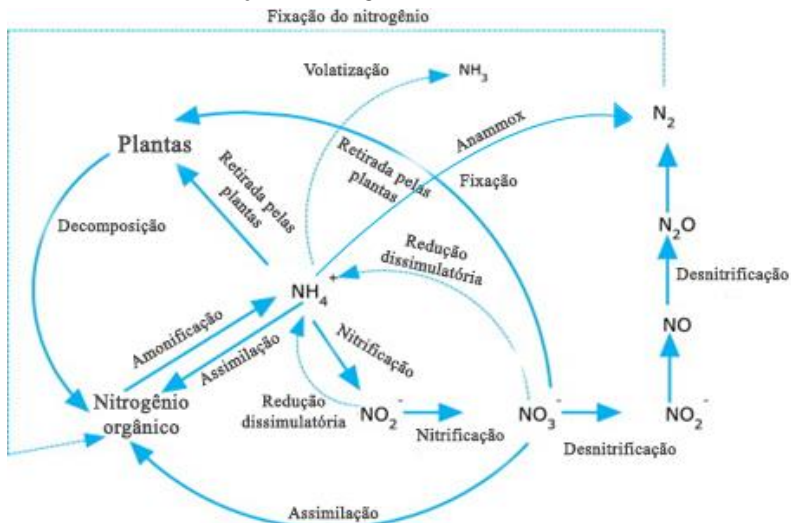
Fixação do nitrogênio

Volatização

$NH_3$

$N_2$

Anammox

Plantas

Retirada pelas plantas

Retirada pelas plantas

Fixação

Decomposição

Redução dissimulatória

$N_2O$

Desnitrificação

$NH_4^+$

Amonificação

NO

Assimilação

Nitrificação

Nitrogênio orgânico

Redução dissimulatória

$NO_2^-$

Nitrificação

$NO_3^-$

$NO_2^-$

Desnitrificação

Assimilação